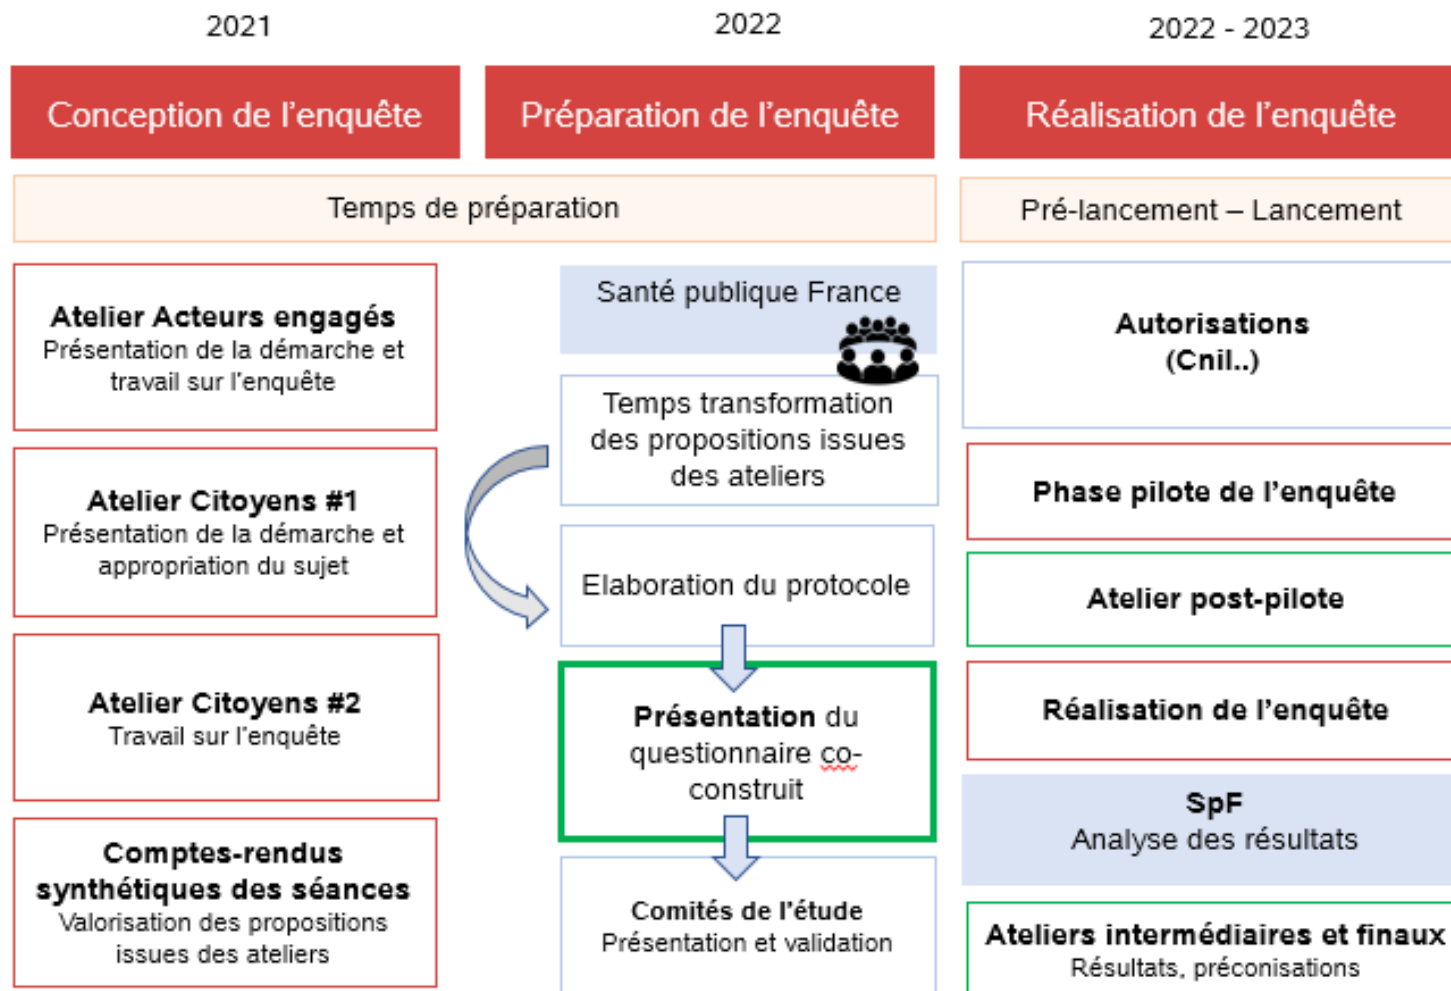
2021

2022

2022 - 2023

Conception de l'enquête

Préparation de l'enquête

Réalisation de l'enquête

Temps de préparation

Pré-lancement – Lancement

Atelier Acteurs engagés
Présentation de la démarche et travail sur l'enquête

Atelier Citoyens #1
Présentation de la démarche et appropriation du sujet

Atelier Citoyens #2
Travail sur l'enquête

Comptes-rendus synthétiques des séances
Valorisation des propositions issues des ateliers

Santé publique France

Temps transformation des propositions issues des ateliers

Elaboration du protocole

Présentation du questionnaire co-construit

Comités de l'étude
Présentation et validation

Autorisations (Cnil..)

Phase pilote de l'enquête

Atelier post-pilote

Réalisation de l'enquête

SpF
Analyse des résultats

Ateliers intermédiaires et finaux
Résultats, préconisations